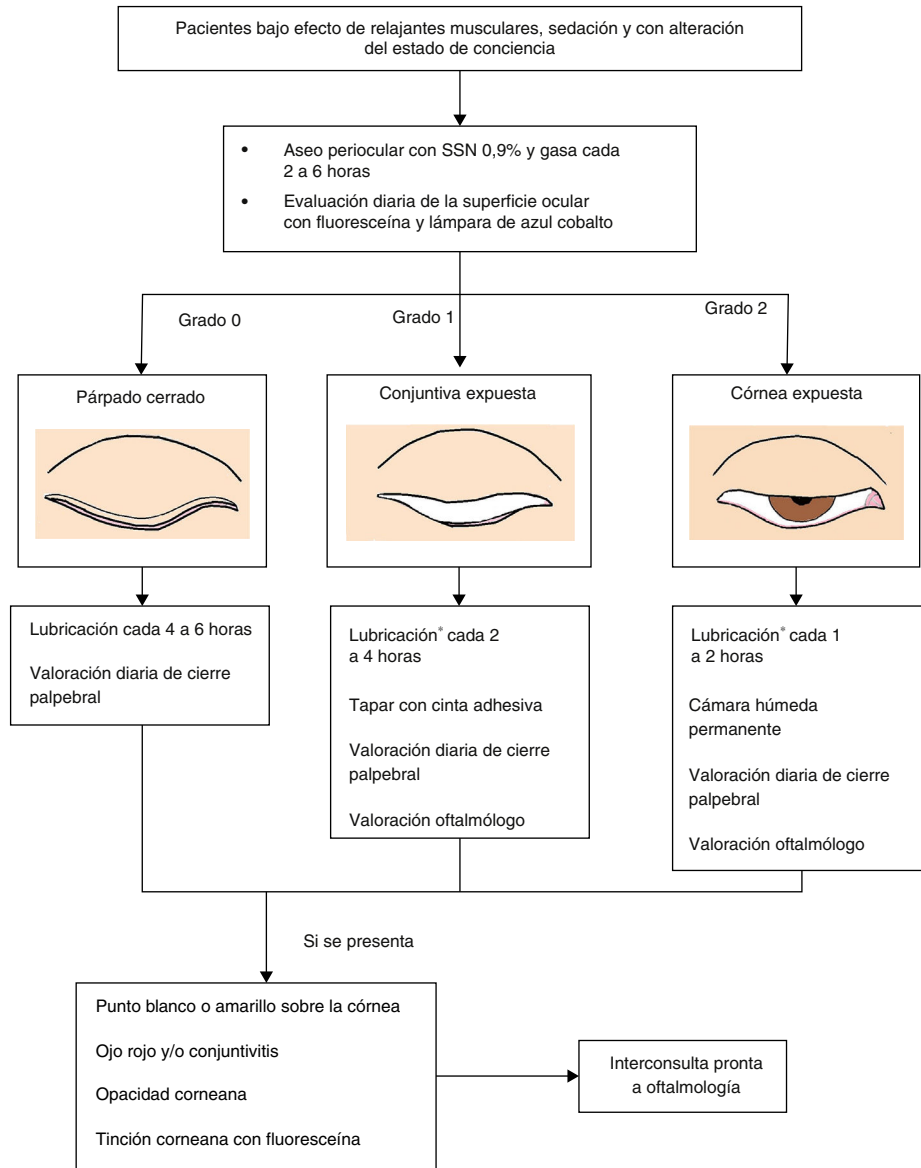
Pacientes bajo efecto de relajantes musculares, sedación y con alteración del estado de conciencia

• Aseo periocular con SSN 0,9% y gasa cada 2 a 6 horas
• Evaluación diaria de la superficie ocular con fluoresceína y lámpara de azul cobalto

Grado 0

Grado 1

Grado 2

Párpado cerrado

Conjuntiva expuesta

Córnea expuesta

Lubricación cada 4 a 6 horas

Valoración diaria de cierre palpebral

Lubricación* cada 2 a 4 horas

Tapar con cinta adhesiva

Valoración diaria de cierre palpebral

Valoración oftalmólogo

Lubricación* cada 1 a 2 horas

Cámara húmeda permanente

Valoración diaria de cierre palpebral

Valoración oftalmólogo

Si se presenta

Punto blanco o amarillo sobre la córnea

Ojo rojo y/o conjuntivitis

Opacidad corneana

Tinción corneana con fluoresceína

Interconsulta pronta a oftalmología